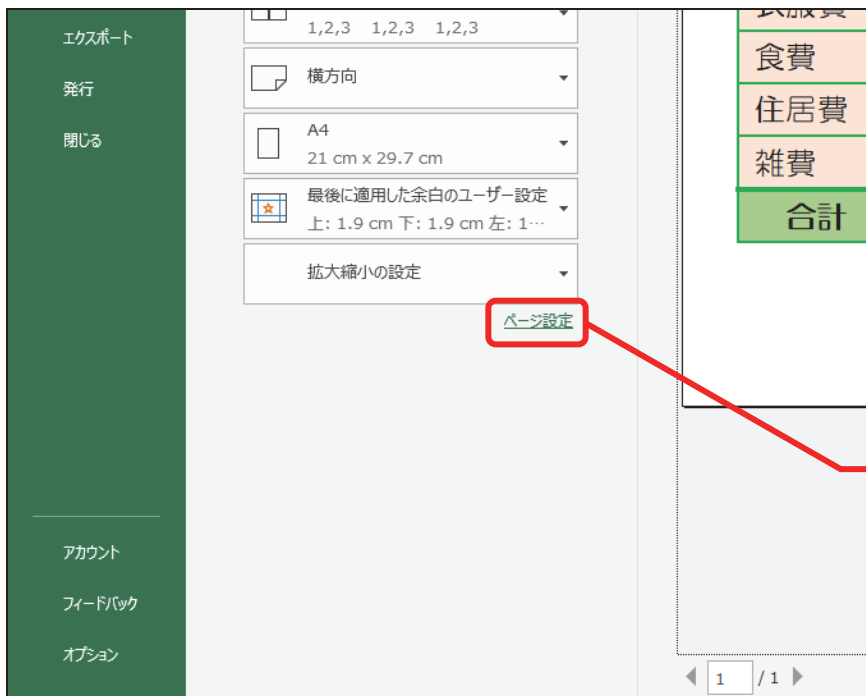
エクスポート
発行
閉じる

アカウント
フィードバック
オプション

1,2,3 1,2,3 1,2,3

横方向

A4
21 cm x 29.7 cm

最後に適用した余白のユーザー設定
上: 1.9 cm 下: 1.9 cm 左: 1…

拡大縮小の設定

ページ設定

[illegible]
食費
住居費
雑費
合計

1 /1